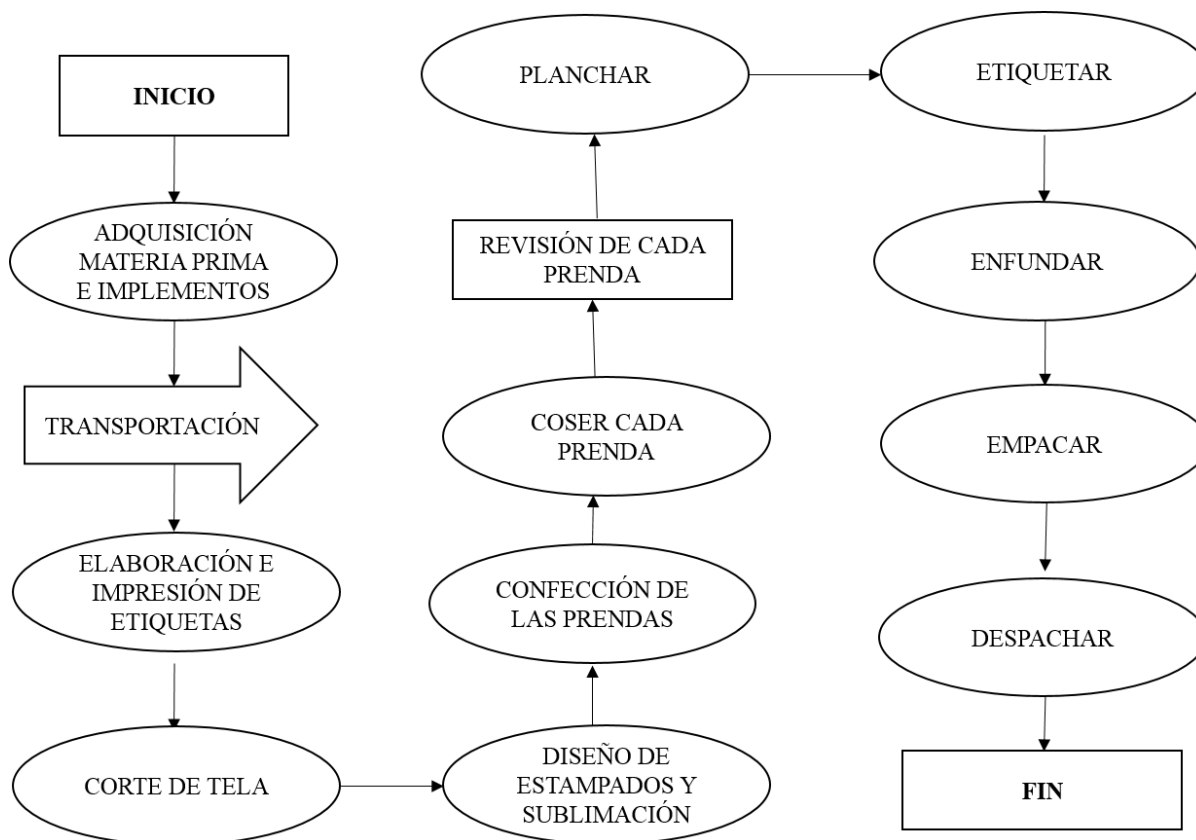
INICIO

ADQUISICIÓN MATERIA PRIMA E IMPLEMENTOS

TRANSPORTACIÓN

ELABORACIÓN E IMPRESIÓN DE ETIQUETAS

CORTE DE TELA

DISEÑO DE ESTAMPADOS Y SUBLIMACIÓN

CONFECCIÓN DE LAS PRENDAS

COSER CADA PRENDA

REVISIÓN DE CADA PRENDA

PLANCHAR

ETIQUETAR

ENFUNDAR

EMPACAR

DESPACHAR

FIN